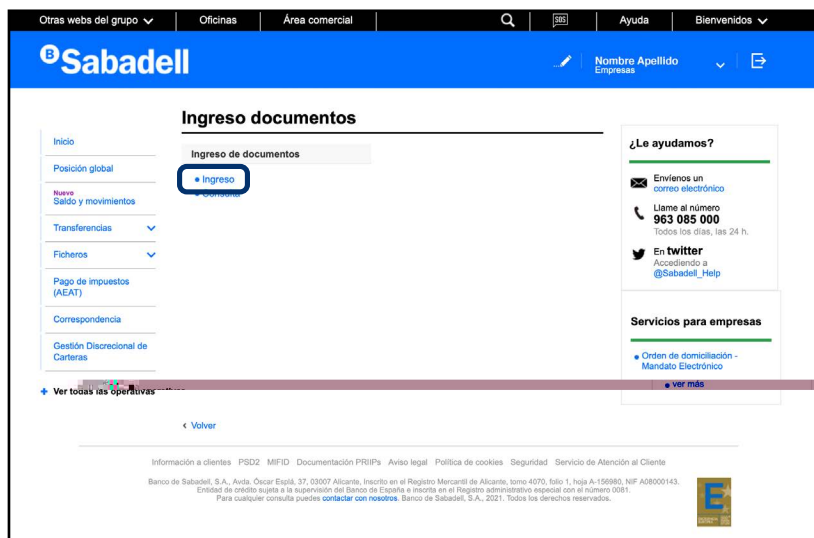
Otras webs del grupo Oficinas Área comercial SOS Ayuda Bienvenidos

Sabadell

Nombre Apellido
Empresas

Inicio
Posición global
Nueve
Saldo y movimientos
Transferencias
Ficheros
Pago de impuestos (AEAT)
Correspondencia
Gestión Discrecional de Carteras
+ Ver todas las operativas

Ingreso documentos

Ingreso de documentos
• Ingreso
• Consulta

¿Le ayudamos?

Envíenos un correo electrónico

Llame al número
963 085 000
Todos los días, las 24 h.

En twitter
Accediendo a
@Sabadell_Help

Servicios para empresas

• Orden de domiciliación - Mandato Electrónico
• ver más

‹ Volver

Información a clientes PSD2 MIFID Documentación PRIIPs Aviso legal Política de cookies Seguridad Servicio de Atención al Cliente

Banco de Sabadell, S.A., Avda. Óscar Esplá, 37, 03007 Alicante, Inscrito en el Registro Mercantil de Alicante, tomo 4070, folio 1, hoja A-156980, NIF A08000143. Entidad de crédito sujeta a la supervisión del Banco de España e inscrita en el Registro administrativo especial con el número 0081. Para cualquier consulta puedes contactar con nosotros. Banco de Sabadell, S.A., 2021. Todos los derechos reservados.